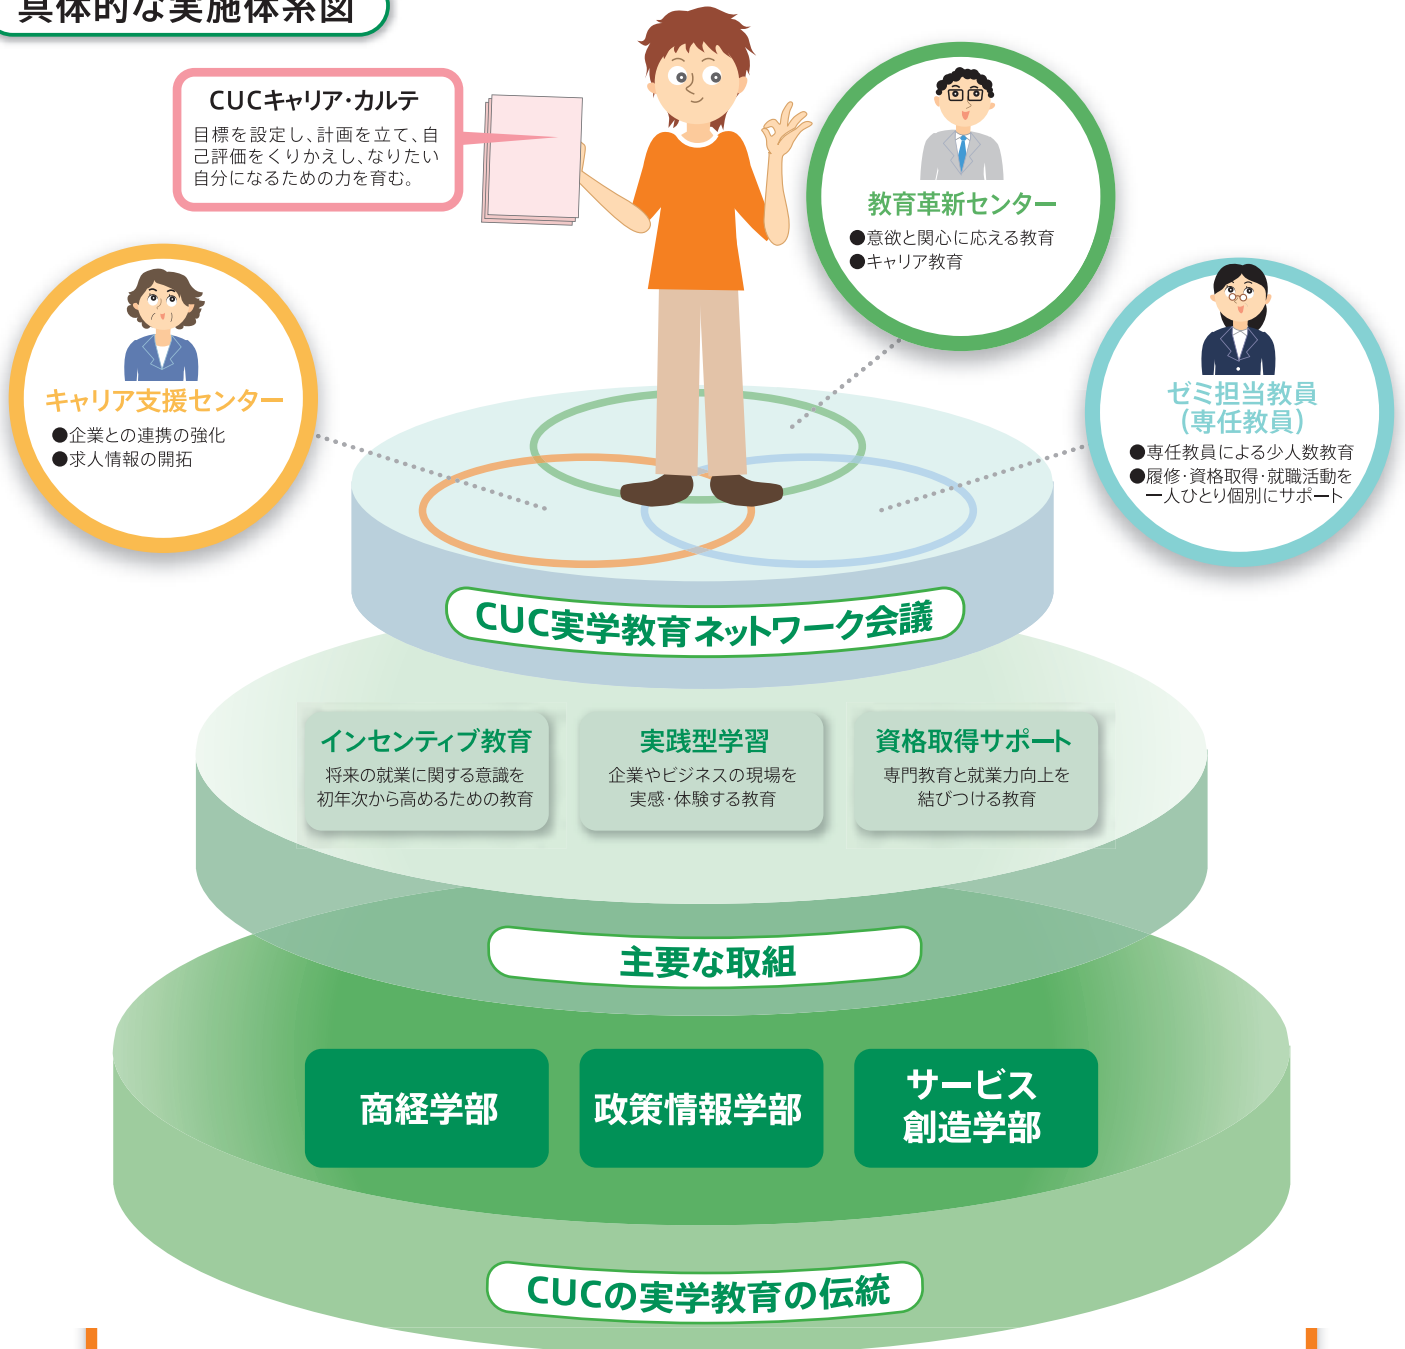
具体的な実施体系図

CUCキャリア・カルテ
目標を設定し、計画を立て、自己評価をくりかえし、なりたい自分になるための力を育む。

教育革新センター
●意欲と関心に応える教育
●キャリア教育

キャリア支援センター
●企業との連携の強化
●求人情報の開拓

ゼミ担当教員
(専任教員)
●専任教員による少人数教育
●履修・資格取得・就職活動を一人ひとり個別にサポート

CUC実学教育ネットワーク会議

インセンティブ教育
将来の就業に関する意識を初年次から高めるための教育

実践型学習
企業やビジネスの現場を実感・体験する教育

資格取得サポート
専門教育と就業力向上を結びつける教育

主要な取組

商経学部

政策情報学部

サービス創造学部

CUCの実学教育の伝統